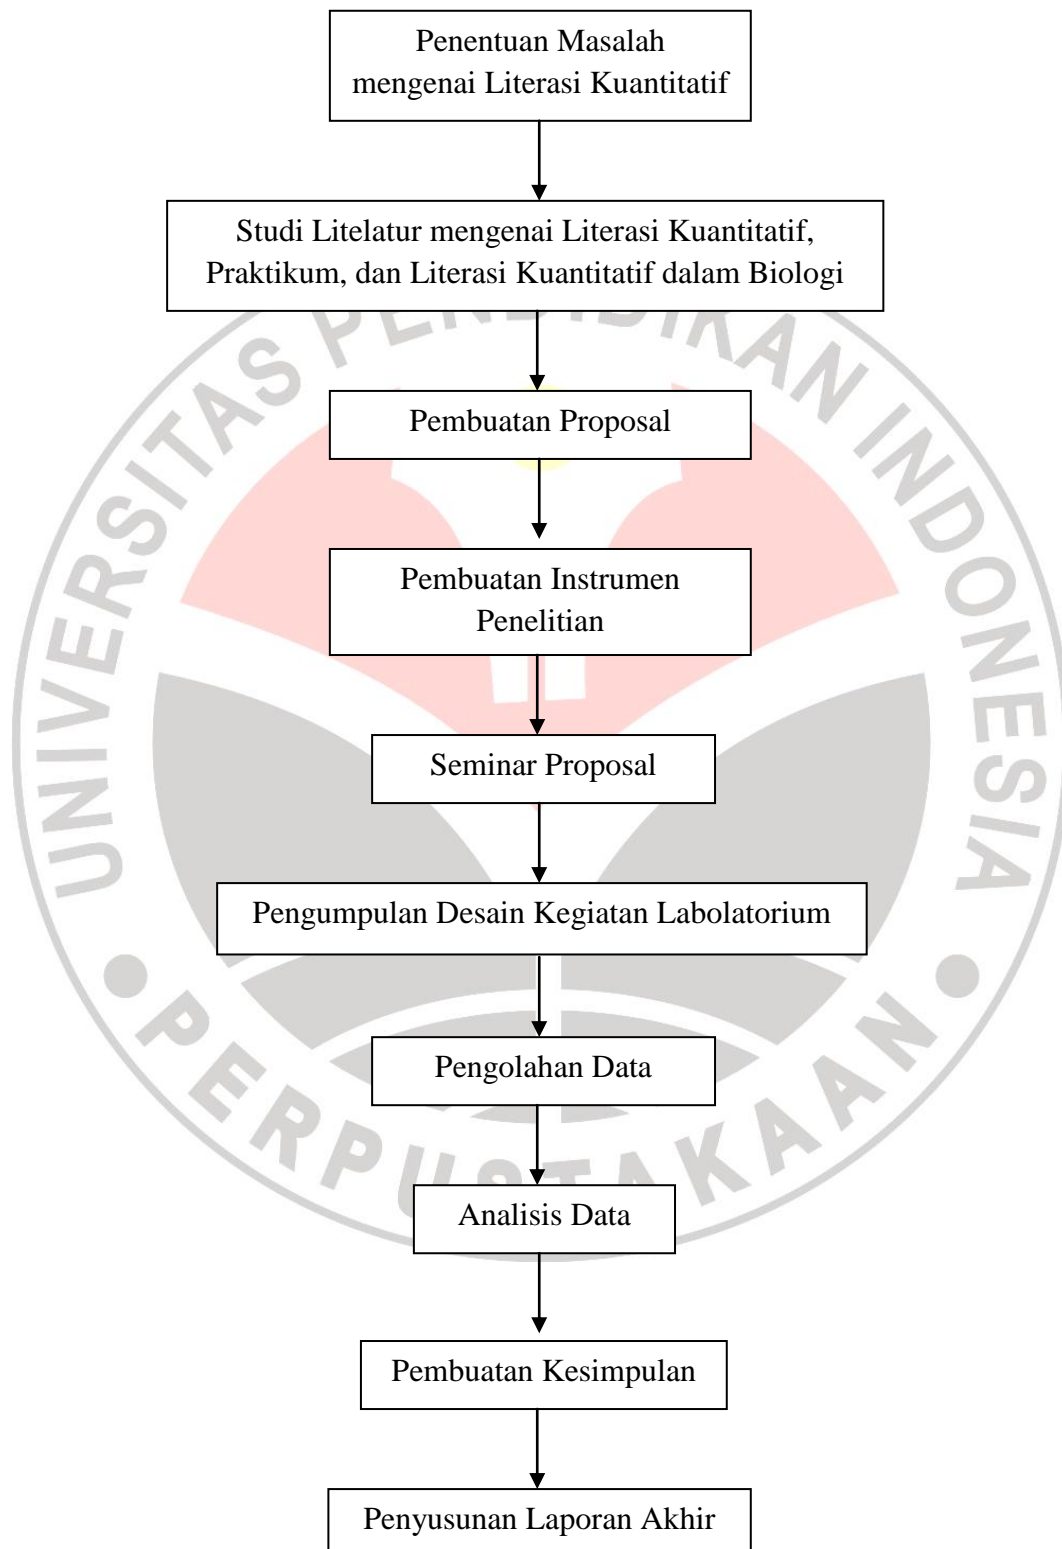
Penentuan Masalah mengenai Literasi Kuantitatif

Studi Litelatur mengenai Literasi Kuantitatif, Praktikum, dan Literasi Kuantitatif dalam Biologi

Pembuatan Proposal

Pembuatan Instrumen Penelitian

Seminar Proposal

Pengumpulan Desain Kegiatan Labolatorium

Pengolahan Data

Analisis Data

Pembuatan Kesimpulan

Penyusunan Laporan Akhir

UNIVERSITAS PENDIDIKAN INDONESIA
PERPUSTAKAAN